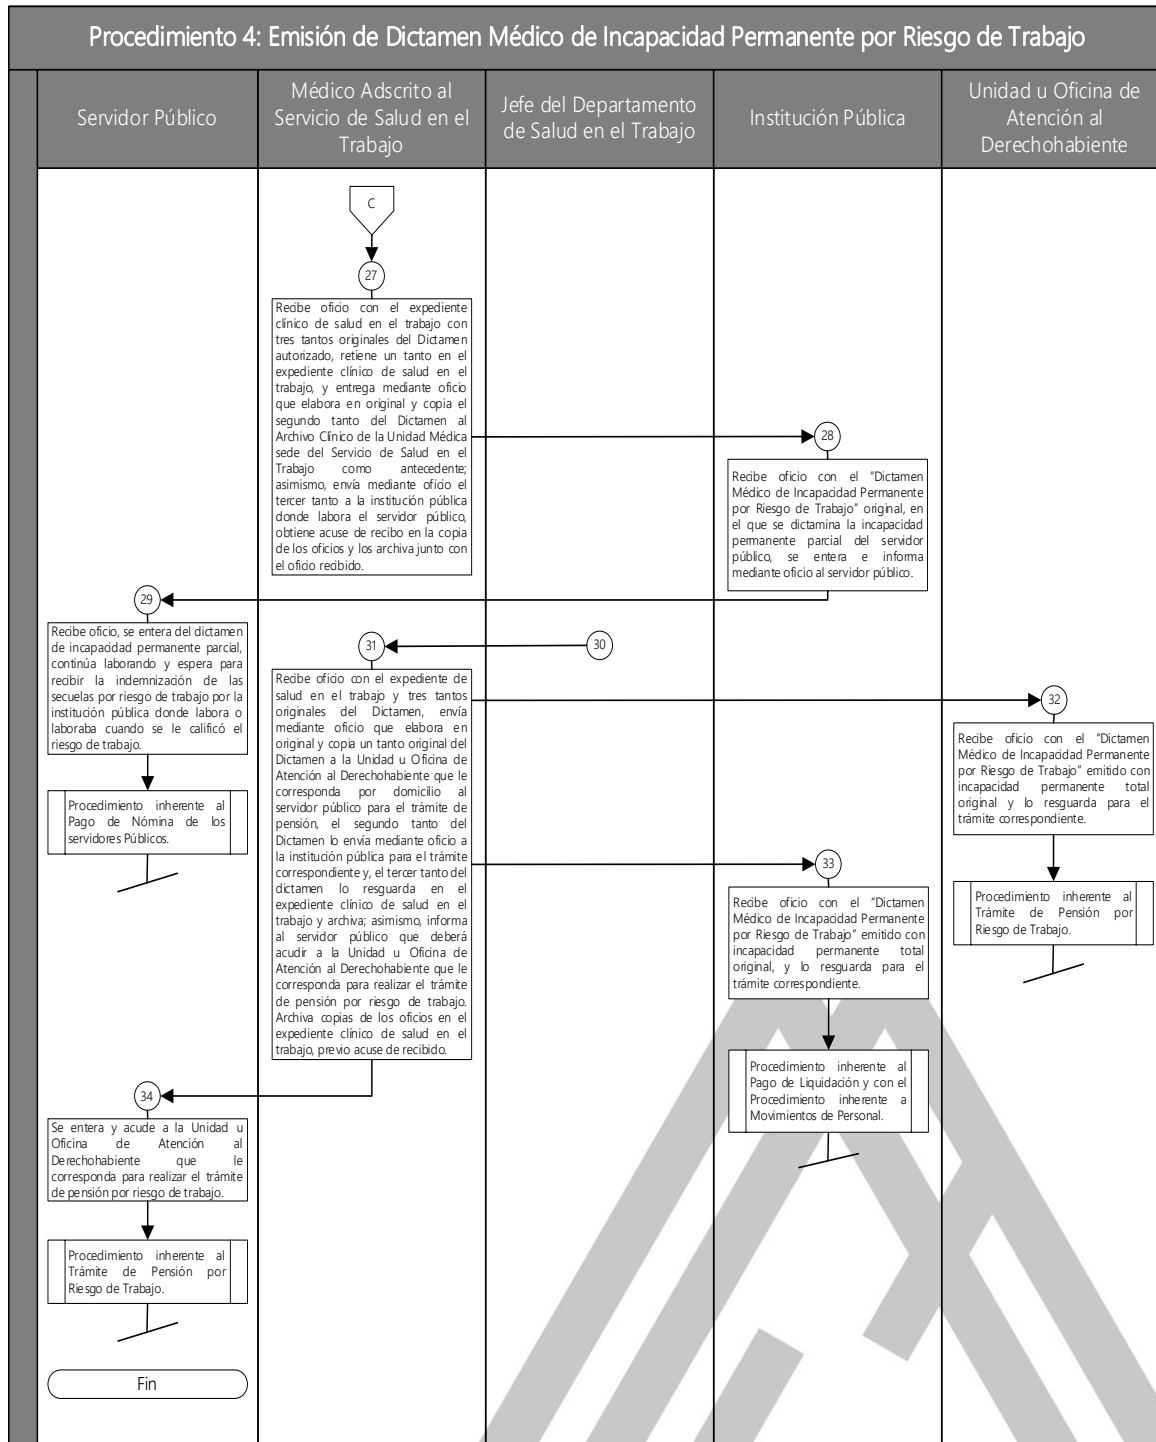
Procedimiento 4: Emisión de Dictamen Médico de Incapacidad Permanente por Riesgo de Trabajo

Servidor Público

Médico Adscrito al Servicio de Salud en el Trabajo

Jefe del Departamento de Salud en el Trabajo

Institución Pública

Unidad u Oficina de Atención al Derechohabiente

C

27

Recibe oficio con el expediente clínico de salud en el trabajo con tres tantos originales del Dictamen autorizado, retiene un tanto en el expediente clínico de salud en el trabajo, y entrega mediante oficio que elabora en original y copia el segundo tanto del Dictamen al Archivo Clínico de la Unidad Médica sede del Servicio de Salud en el Trabajo como antecedente; asimismo, envía mediante oficio el tercer tanto a la institución pública donde labora el servidor público, obtiene acuse de recibo en la copia de los oficios y los archiva junto con el oficio recibido.

28

Recibe oficio con el "Dictamen Médico de Incapacidad Permanente por Riesgo de Trabajo" original, en el que se dictamina la incapacidad permanente parcial del servidor público, se entera e informa mediante oficio al servidor público.

29

Recibe oficio, se entera del dictamen de incapacidad permanente parcial, continúa laborando y espera para recibir la indemnización de las secuelas por riesgo de trabajo por la institución pública donde labora o laboraba cuando se le calificó el riesgo de trabajo.

31

30

Recibe oficio con el expediente de salud en el trabajo y tres tantos originales del Dictamen, envía mediante oficio que elabora en original y copia un tanto original del Dictamen a la Unidad u Oficina de Atención al Derechohabiente que le corresponda por domicilio al servidor público para el trámite de pensión, el segundo tanto del Dictamen lo envía mediante oficio a la institución pública para el trámite correspondiente y, el tercer tanto del dictamen lo resguarda en el expediente clínico de salud en el trabajo y archiva; asimismo, informa al servidor público que deberá acudir a la Unidad u Oficina de Atención al Derechohabiente que le corresponda para realizar el trámite de pensión por riesgo de trabajo. Archiva copias de los oficios en el expediente clínico de salud en el trabajo, previo acuse de recibido.

32

Recibe oficio con el "Dictamen Médico de Incapacidad Permanente por Riesgo de Trabajo" emitido con incapacidad permanente total original y lo resguarda para el trámite correspondiente.

Procedimiento inherente al Pago de Nómina de los servidores Públicos.

33

Recibe oficio con el "Dictamen Médico de Incapacidad Permanente por Riesgo de Trabajo" emitido con incapacidad permanente total original, y lo resguarda para el trámite correspondiente.

Procedimiento inherente al Trámite de Pensión por Riesgo de Trabajo.

Procedimiento inherente al Pago de Liquidación y con el Procedimiento inherente a Movimientos de Personal.

34

Se entera y acude a la Unidad u Oficina de Atención al Derechohabiente que le corresponda para realizar el trámite de pensión por riesgo de trabajo.

Procedimiento inherente al Trámite de Pensión por Riesgo de Trabajo.

Fin